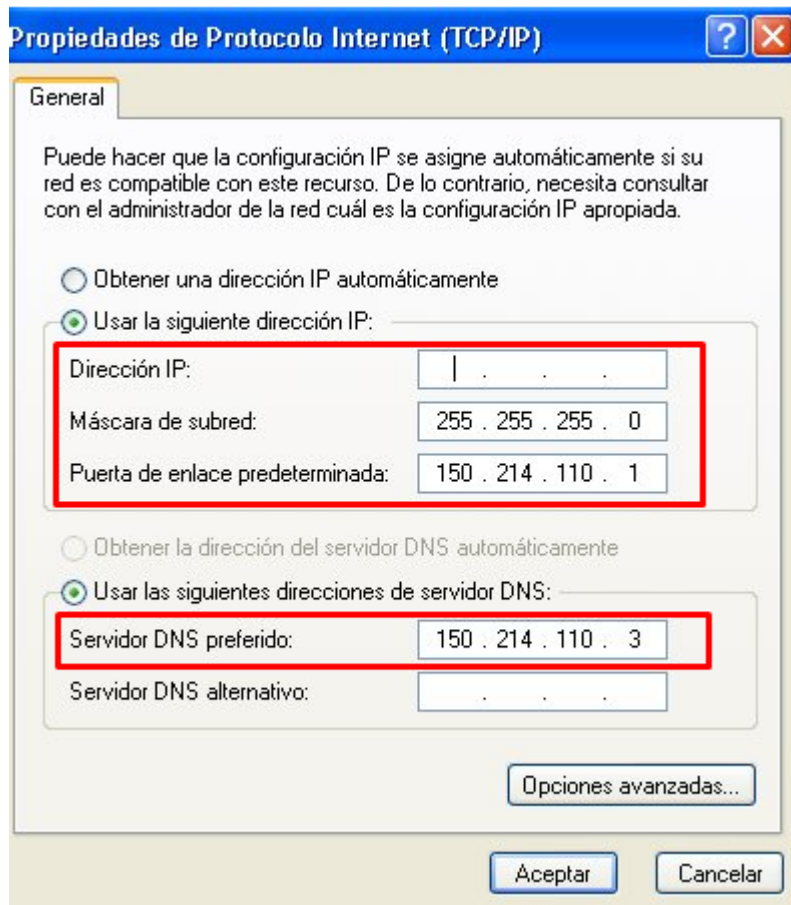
Propiedades de Protocolo Internet (TCP/IP)

?

General

Puede hacer que la configuración IP se asigne automáticamente si su red es compatible con este recurso. De lo contrario, necesita consultar con el administrador de la red cuál es la configuración IP apropiada.

Obtener una dirección IP automáticamente

Usar la siguiente dirección IP:

Dirección IP: . . .

Máscara de subred: 255 . 255 . 255 . 0

Puerta de enlace predeterminada: 150 . 214 . 110 . 1

Obtener la dirección del servidor DNS automáticamente

Usar las siguientes direcciones de servidor DNS:

Servidor DNS preferido: 150 . 214 . 110 . 3

Servidor DNS alternativo: . . .

Opciones avanzadas...

Aceptar

Cancelar